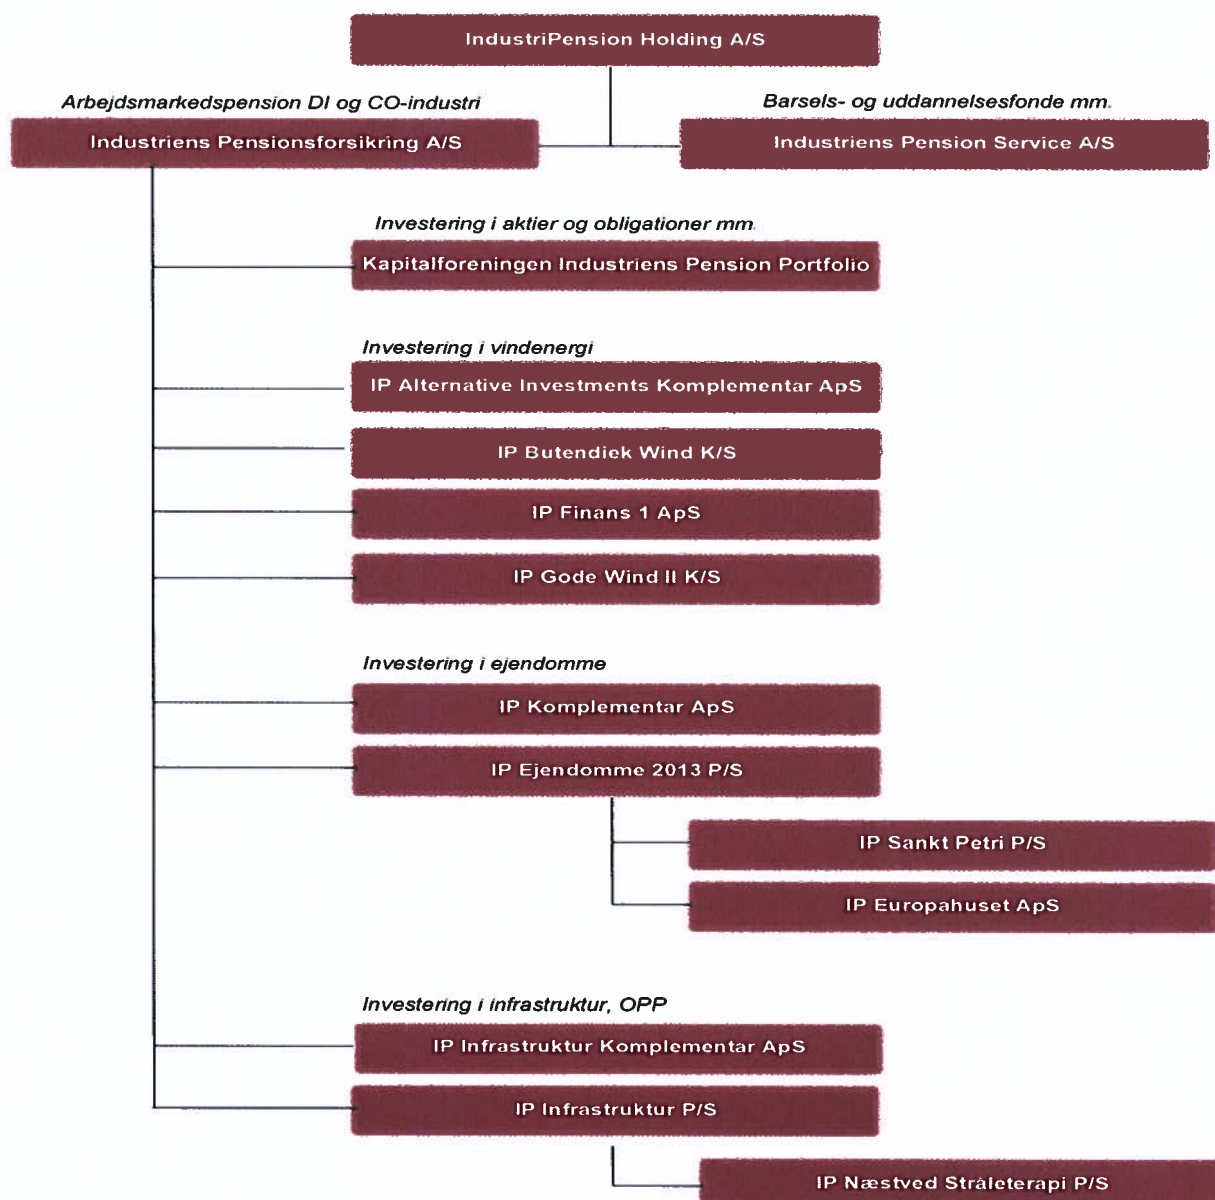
IndustriPension Holding A/S

Arbejdsmarkedspension DI og CO-industri

Industriens Pensionsforsikring A/S

Barsels- og uddannelsesfonde mm.

Industriens Pension Service A/S

Investering i aktier og obligationer mm.

Kapitalforeningen Industriens Pension Portfolio

Investering i vindenergi

IP Alternative Investments Komplementar ApS

IP Butendiek Wind K/S

IP Finans 1 ApS

IP Gode Wind II K/S

Investering i ejendomme

IP Komplementar ApS

IP Ejendomme 2013 P/S

IP Sankt Petri P/S

IP Europahuset ApS

Investering i infrastruktur, OPP

IP Infrastruktur Komplementar ApS

IP Infrastruktur P/S

IP Næstved Stråleterapi P/S